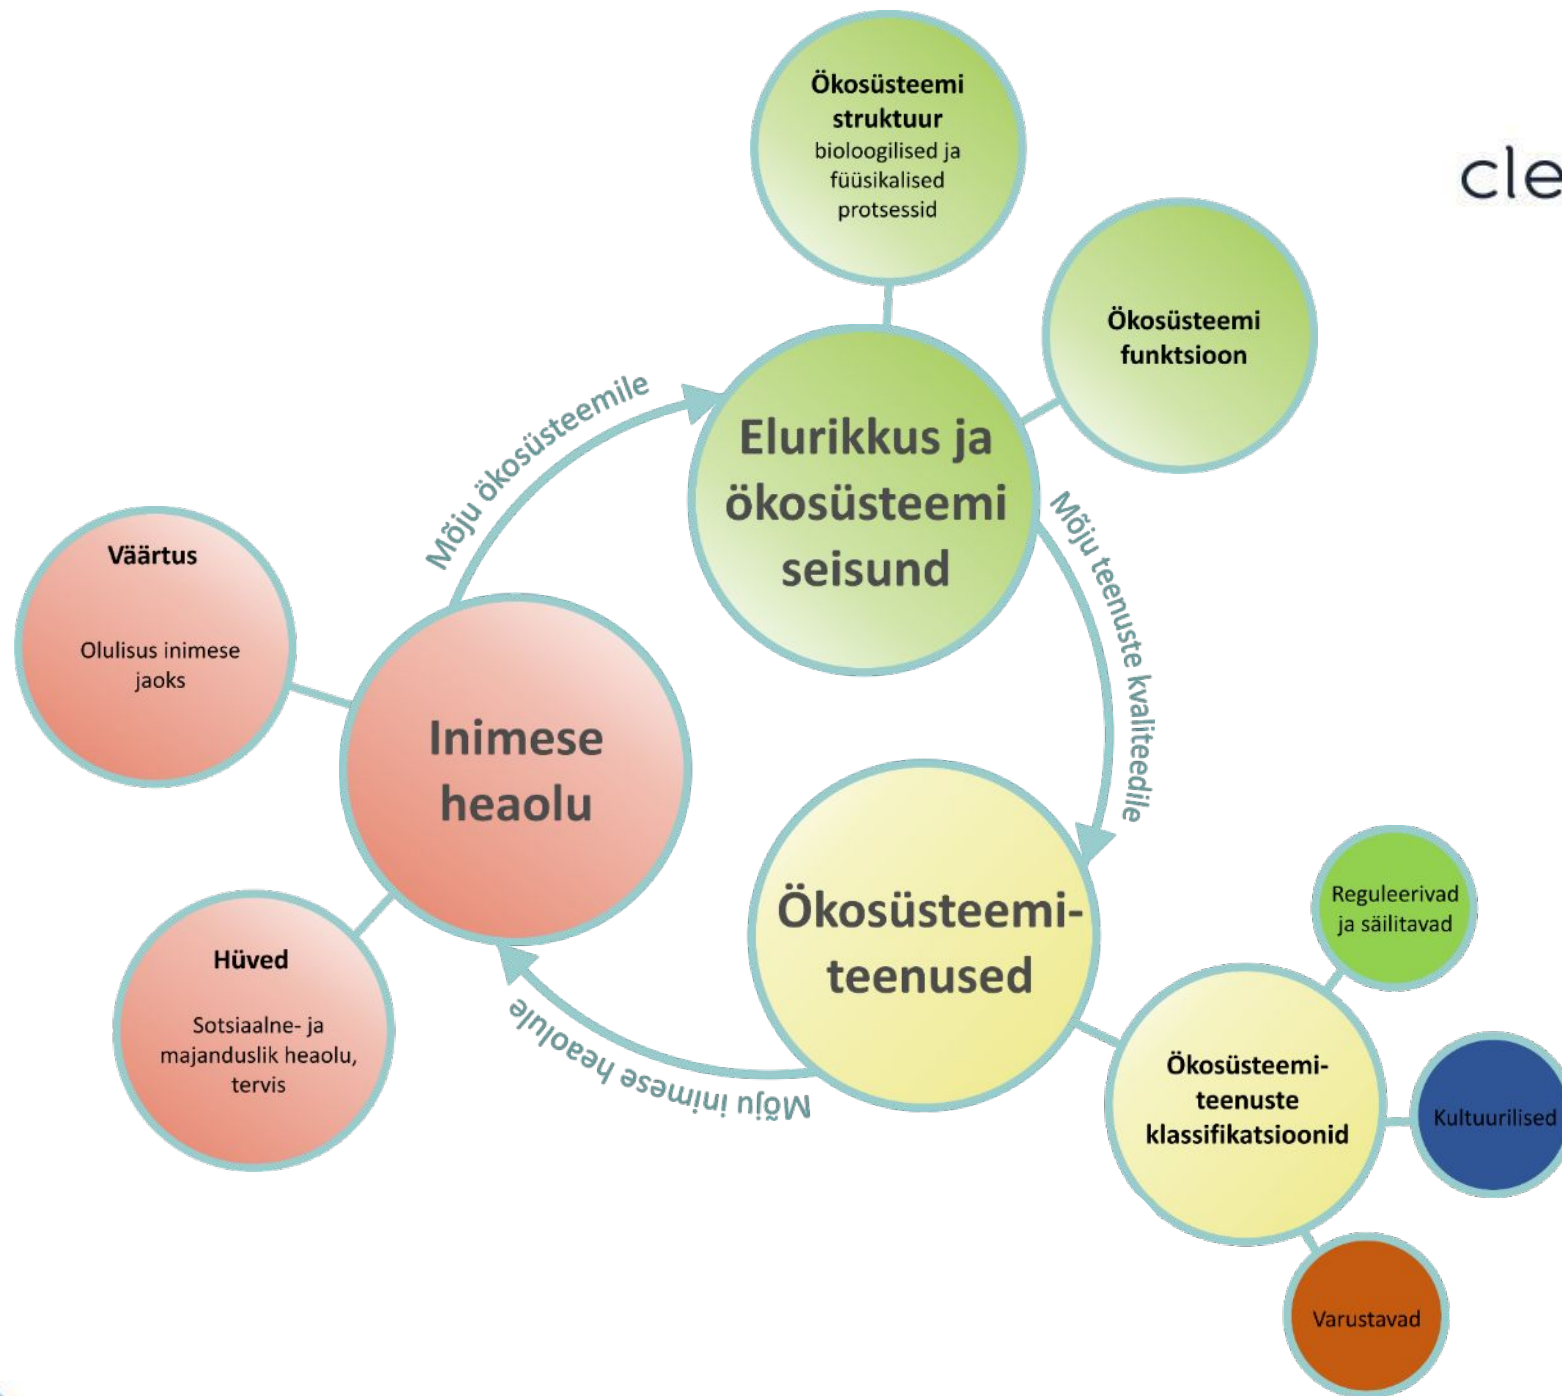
Ökosüsteemi struktuur
bioloogilised ja füüsikalised protsessid

cle

Ökosüsteemi funktsioon

Mõju ökosüsteemile

Elurikkus ja ökosüsteemi seisund

Mõju teenuste kvaliteedile

Väärtus

Olulisus inimese jaoks

Inimese heaolu

Ökosüsteemi-teenused

Reguleerivad ja säilitavad

Hüved

Sotsiaalne- ja majanduslik heaolu, tervis

Mõju inimese heaolule

Ökosüsteemi-teenuste klassifikatsioonid

Kultuurilised

Varustavad